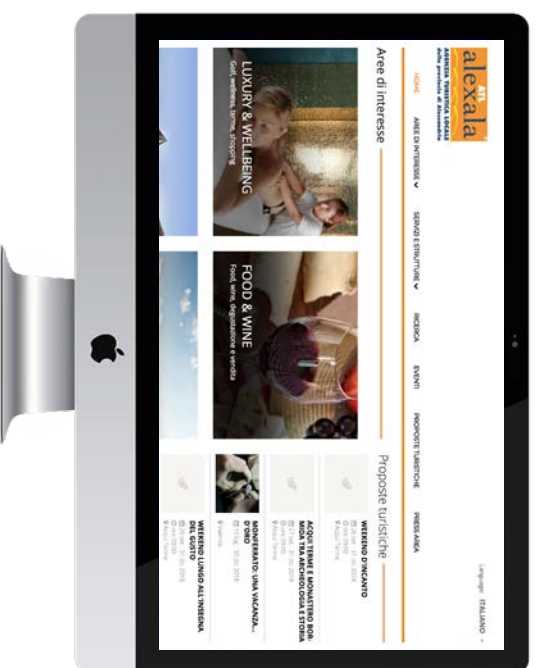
ATL alexala
AGENZIA TURISTICA LOCALE della provincia di Alessandria

HOME
AREE DI INTERESSE
SERVIZI E STRUTTURE
RICERCA
EVENTI
PROPOSTE TURISTICHE
PRESS AREA

Language: ITALIANO

Aree di interesse

LUXURY & WELLBEING
Golf, wellness, terme, shopping

FOOD & WINE
Food, wine, degustazione e vendita

Proposte turistiche

WEEKEND D'INCANTO

ACQUI TERME E MONASTERO BORMIDA TRA ARCHEOLOGIA E STORIA

MONFERRATO: UNA VACANZA... D'ORO

WEEKEND LUNGO ALL'INSEGNA DEL GUSTO